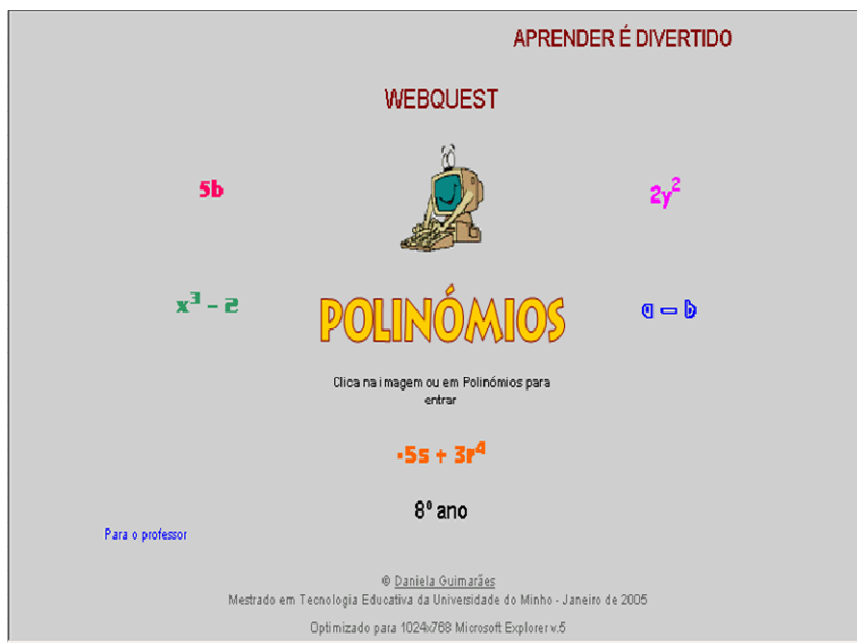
APRENDER É DIVERTIDO

WEBQUEST

$5b$

$2y^2$

$x^3 - 2$

POLINÓMIOS

$a - b$

Clica na imagem ou em Polinómios para entrar

$-5s + 3r^4$

8º ano

Para o professor

© Daniela Guimarães
Mestrado em Tecnologia Educativa da Universidade do Minho - Janeiro de 2005

Optimizado para 1024x768 Microsoft Explorer v.5